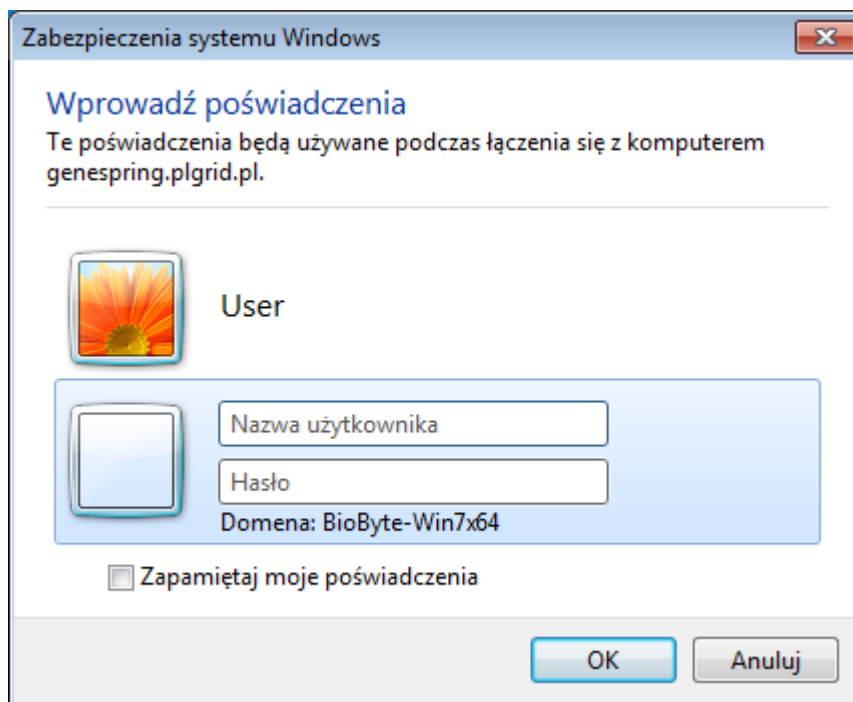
Zabezpieczenia systemu Windows

Wprowadź poświadczenia

Te poświadczenia będą używane podczas łączenia się z komputerem genespring.plgrid.pl.

User

Nazwa użytkownika

Hasło

Domena: BioByte-Win7x64

Zapamiętaj moje poświadczenia

OK

Anuluj